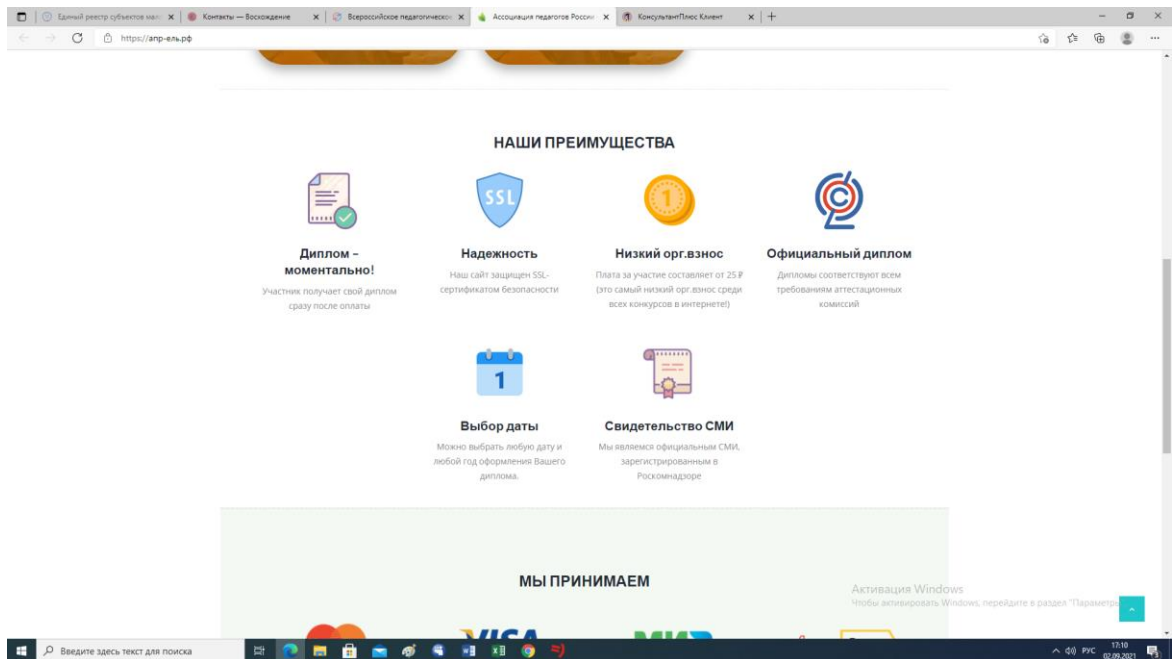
Единый реестр субъектов мал | Контакты — Восхождение | Всероссийское педагогическо | Ассоциация педагогов Росси | КонсультантПлюс Клиент

https://апр-ель.рф

НАШИ ПРЕИМУЩЕСТВА

SSL

1

Диплом – моментально!
Участник получает свой диплом сразу после оплаты

Надежность
Наш сайт защищен SSL-сертификатом безопасности

Низкий орг.взнос
Плата за участие составляет от 25 ₽ (это самый низкий орг.взнос среди всех конкурсов в интернете!)

Официальный диплом
Дипломы соответствуют всем требованиям аттестационных комиссий

1

Выбор даты
Можно выбрать любую дату и любой год оформления Вашего диплома.

Свидетельство СМИ
Мы являемся официальным СМИ, зарегистрированным в Роскомнадзоре

МЫ ПРИНИМАЕМ

VISA

МИР

Активация Windows
Чтобы активировать Windows, перейдите в раздел "Параметры"

Введите здесь текст для поиска

РУС 17:10 02.09.2021